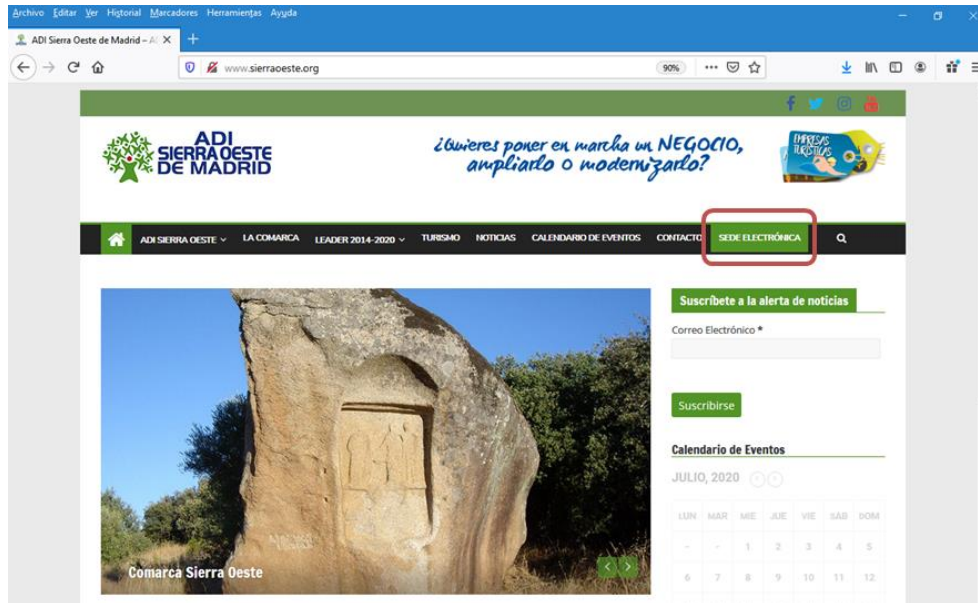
Archivo Editar Ver Historial Marcadores Herramientas Ayuda

ADI Sierra Oeste de Madrid – A

www.sierraoeste.org

90%

ADI SIERRA OESTE DE MADRID

¿Quieres poner en marcha un NEGOCIO, ampliarlo o modernizarlo?

EMPRESAS TURÍSTICAS

ADI SIERRA OESTE LA COMARCA LEADER 2014-2020 TURISMO NOTICIAS CALENDARIO DE EVENTOS CONTACTO SEDE ELECTRÓNICA

Suscríbete a la alerta de noticias

Correo Electrónico *

Suscribirse

Calendario de Eventos

JULIO, 2020

| LUN | MAR | MIE | JUE | VIE | SAB | DOM |
|---|---|---|---|---|---|---|
| - | - | 1 | 2 | 3 | 4 | 5 |
| 6 | 7 | 8 | 9 | 10 | 11 | 12 |

Comarca Sierra Oeste